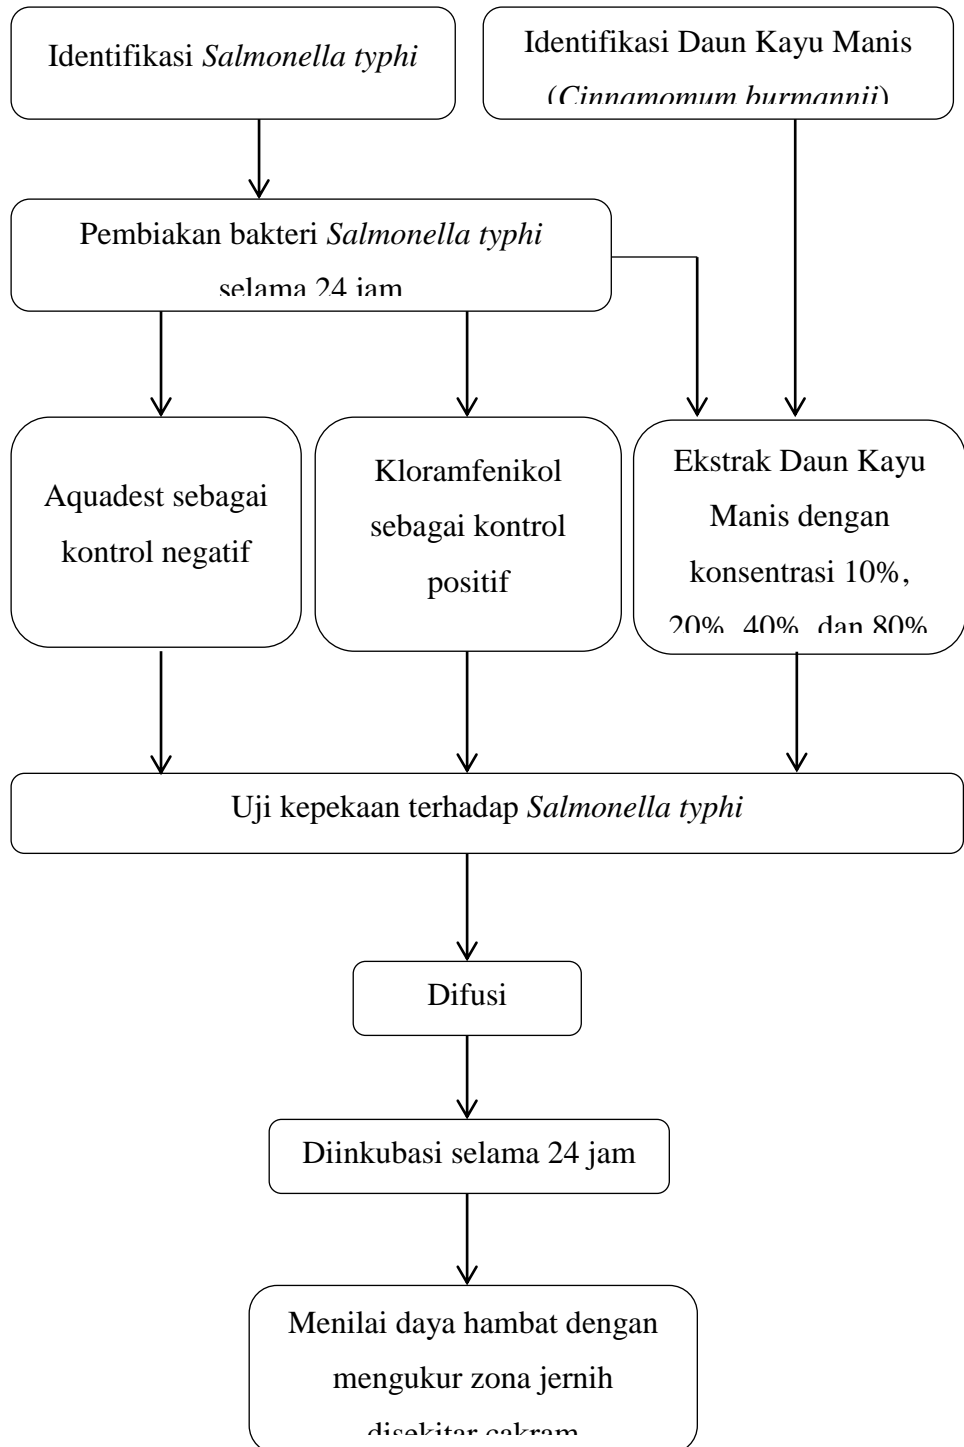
Identifikasi Salmonella typhi

Identifikasi Daun Kayu Manis (Cinnamomum burmannii)

Pembiakan bakteri Salmonella typhi selama 24 jam

Aquadest sebagai kontrol negatif

Kloramfenikol sebagai kontrol positif

Ekstrak Daun Kayu Manis dengan konsentrasi 10%, 20%, 40%, dan 80%

Uji kepekaan terhadap Salmonella typhi

Difusi

Diinkubasi selama 24 jam

Menilai daya hambat dengan mengukur zona jernih disekitar cakram